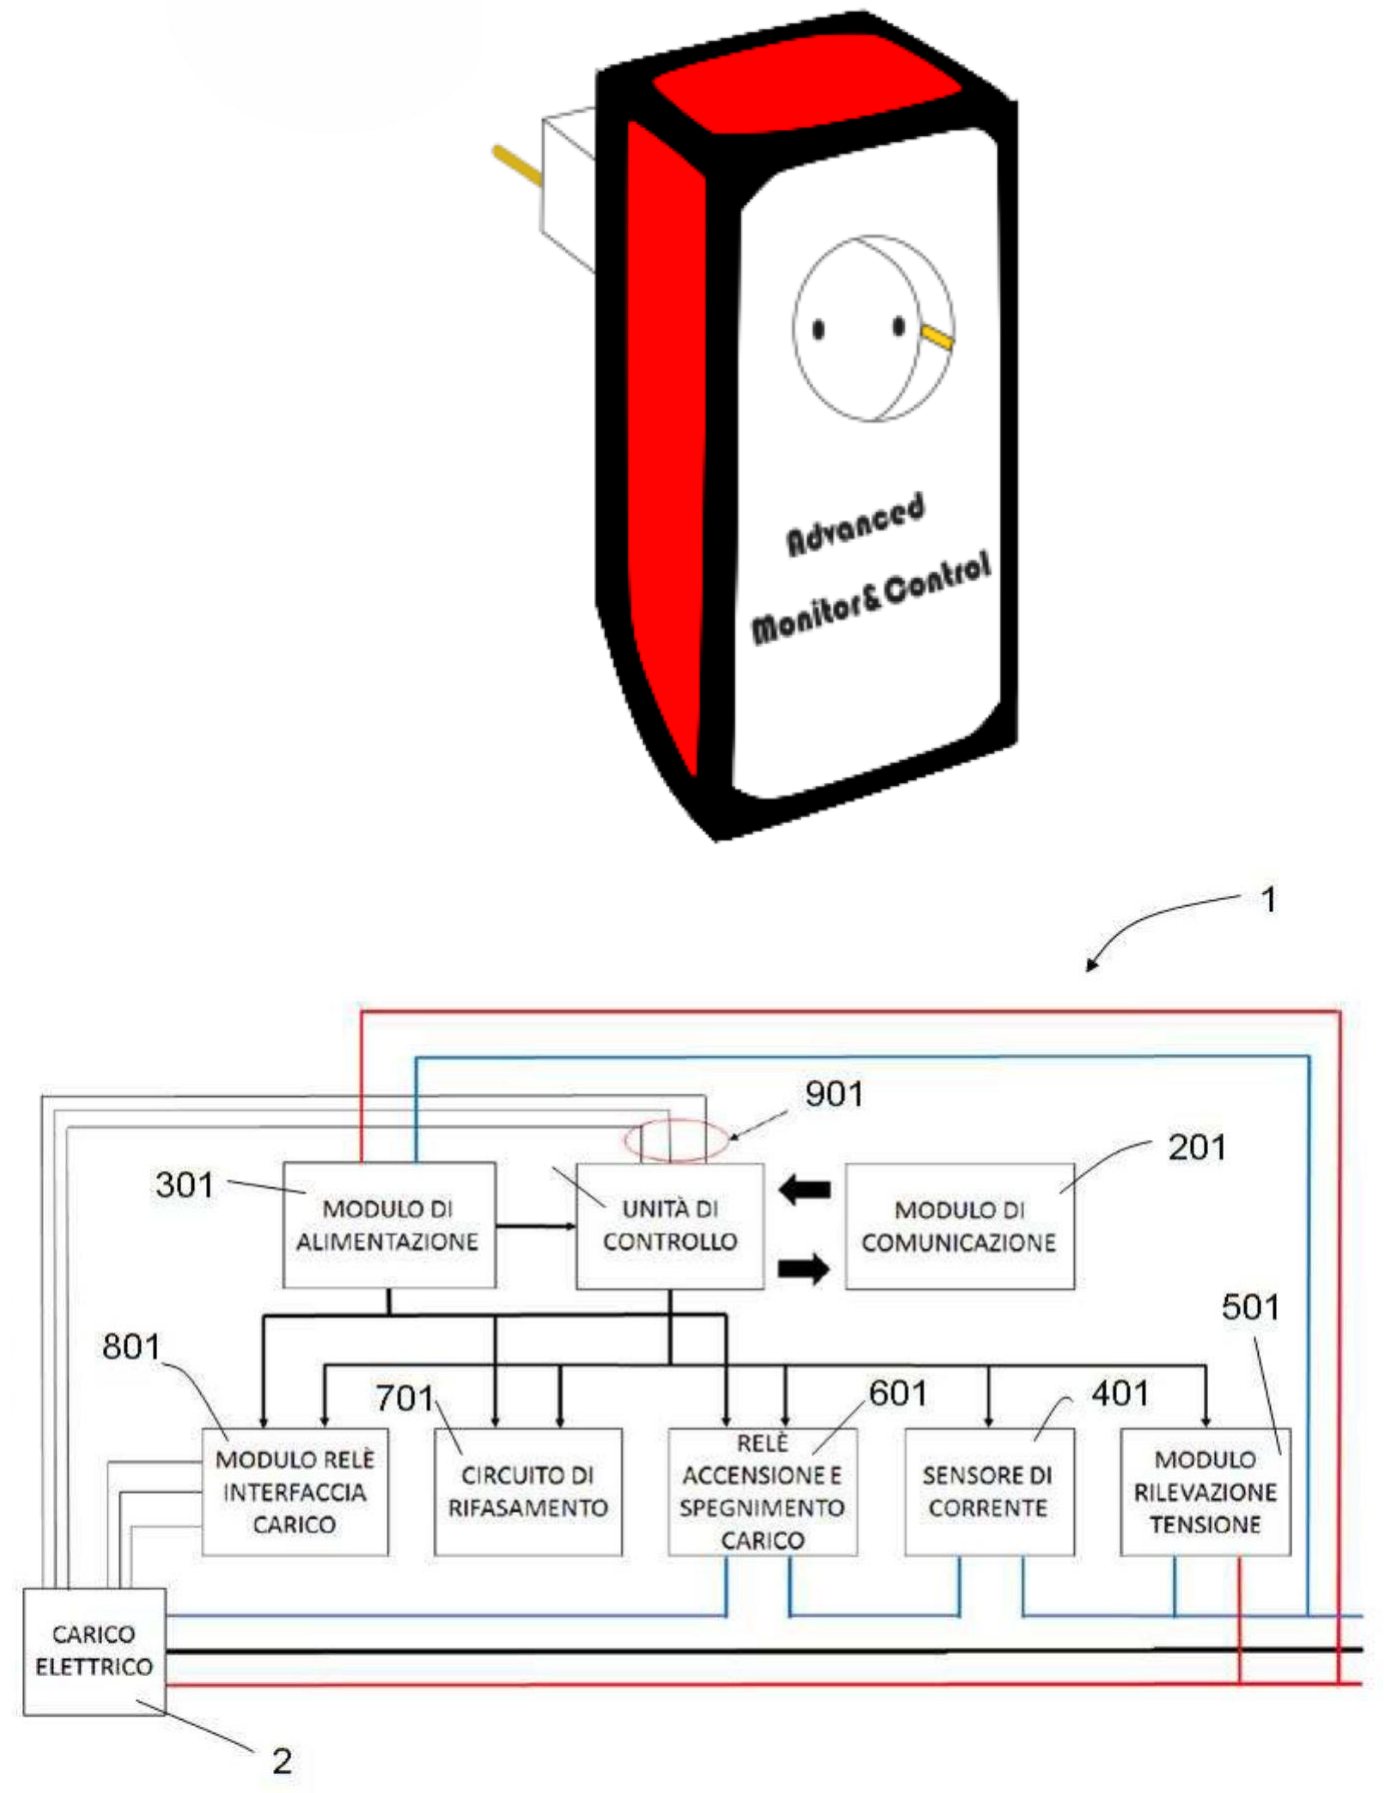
Advanced
Monitor&Control

1

901

301

MODULO DI ALIMENTAZIONE

UNITÀ DI CONTROLLO

MODULO DI COMUNICAZIONE

201

501

801

701

601

401

MODULO RELÈ INTERFACCIA CARICO

CIRCUITO DI RIFASAMENTO

RELÈ ACCENSIONE E SPEGNIMENTO CARICO

SENSORE DI CORRENTE

MODULO RILEVAZIONE TENSIONE

CARICO ELETTRICO

2